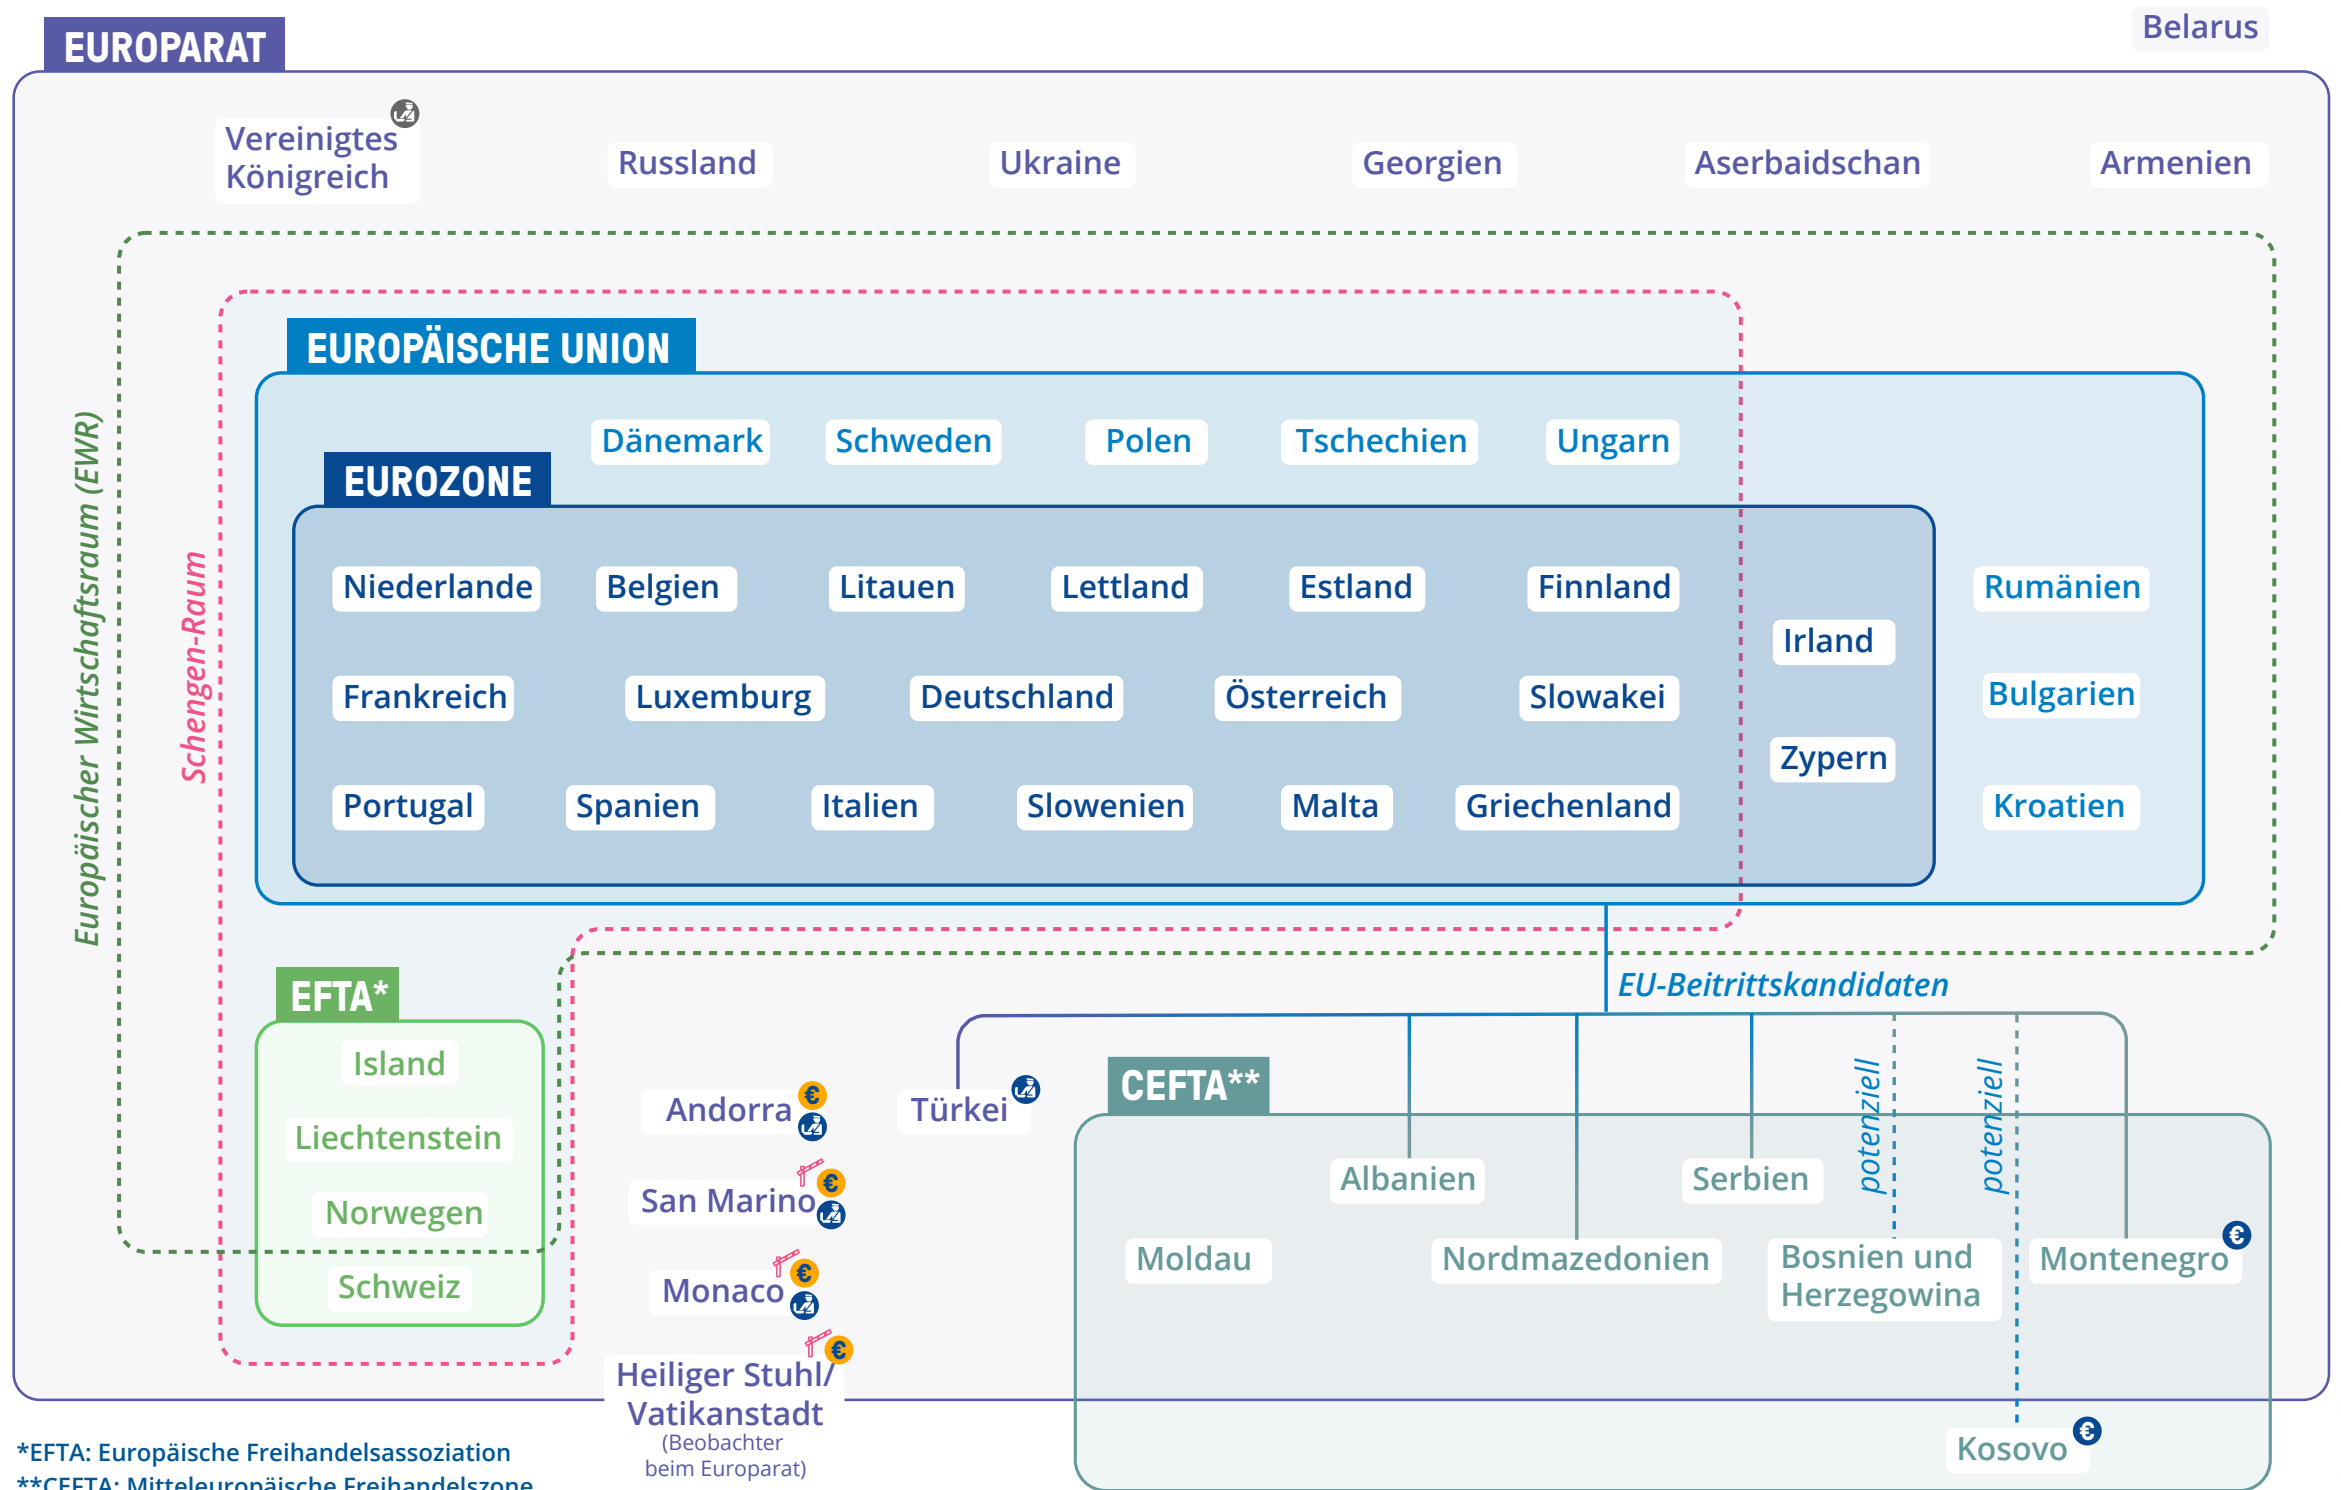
EUROPARAT

Belarus

Vereinigtes Königreich

Russland

Ukraine

Georgien

Aserbaidschan

Armenien

Europäischer Wirtschaftsraum (EWR)

Schengen-Raum

EUROPÄISCHE UNION

Dänemark

Schweden

Polen

Tschechien

Ungarn

EUROZONE

Niederlande

Belgien

Litauen

Lettland

Estland

Finnland

Irland

Rumänien

Frankreich

Luxemburg

Deutschland

Österreich

Slowakei

Bulgarien

Zypern

Portugal

Spanien

Italien

Slowenien

Malta

Griechenland

Kroatien

EU-Beitrittskandidaten

EFTA*

Island

Liechtenstein

Norwegen

Schweiz

Andorra

San Marino

Monaco

Heiliger Stuhl/ Vatikanstadt (Beobachter beim Europarat)

Türkei

CEFTA**

potenziell

potenziell

Albanien

Serbien

Moldau

Nordmazedonien

Bosnien und Herzegowina

Montenegro

Kosovo

*EFTA: Europäische Freihandelsassoziation

**CEFTA: Mitteleuropäische Freihandelszone